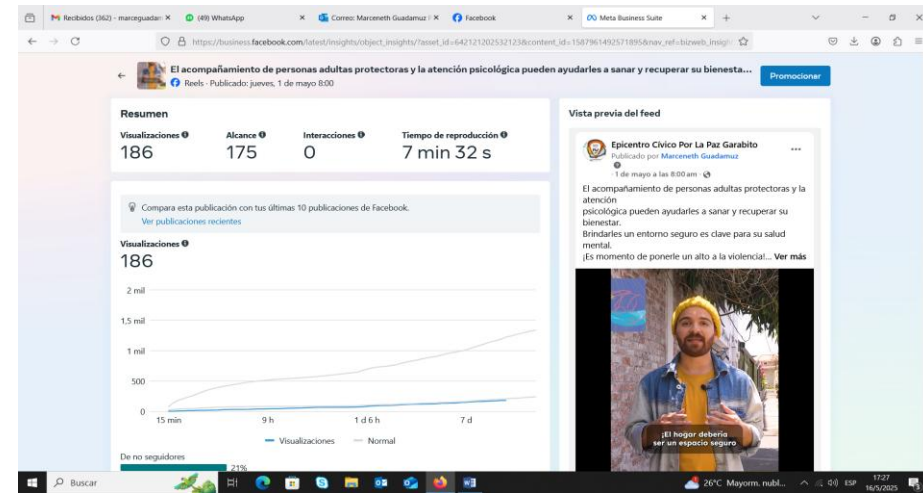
Recibidos (362) - marceguadar ×
(49) WhatsApp
×
Correo: Marceneth Guadamuz ×
Facebook
×
Meta Business Suite
×
+

https://business.facebook.com/latest/insights/object_insights/?asset_id=642121202532123&content_id=1587961492571895&nav_ref=bizweb_insigh

El acompañamiento de personas adultas protectoras y la atención psicológica pueden ayudarles a sanar y recuperar su bienesta...
Reels · Publicado: jueves, 1 de mayo 8:00
Promocionar

Resumen

| Visualizaciones | Alcance | Interacciones | Tiempo de reproducción |
|---|---|---|---|
| 186 | 175 | 0 | 7 min 32 s |

Compara esta publicación con tus últimas 10 publicaciones de Facebook.
Ver publicaciones recientes

Visualizaciones
186

2 mil
1,5 mil
1 mil
500
0
15 min
9 h
1 d 6 h
7 d
Visualizaciones
Normal

De no seguidores
21%

Vista previa del feed

Epicentro Cívico Por La Paz Garabito
Publicado por Marceneth Guadamuz
1 de mayo a las 8:00 am ·
El acompañamiento de personas adultas protectoras y la atención
psicológica pueden ayudarles a sanar y recuperar su bienestar.
Brindarles un entorno seguro es clave para su salud mental.
¡Es momento de ponerle un alto a la violencia!... Ver más

¡El hogar debería ser un espacio seguro

Buscar
26°C Mayorm. nubl...
ESP
17:27
16/5/2025